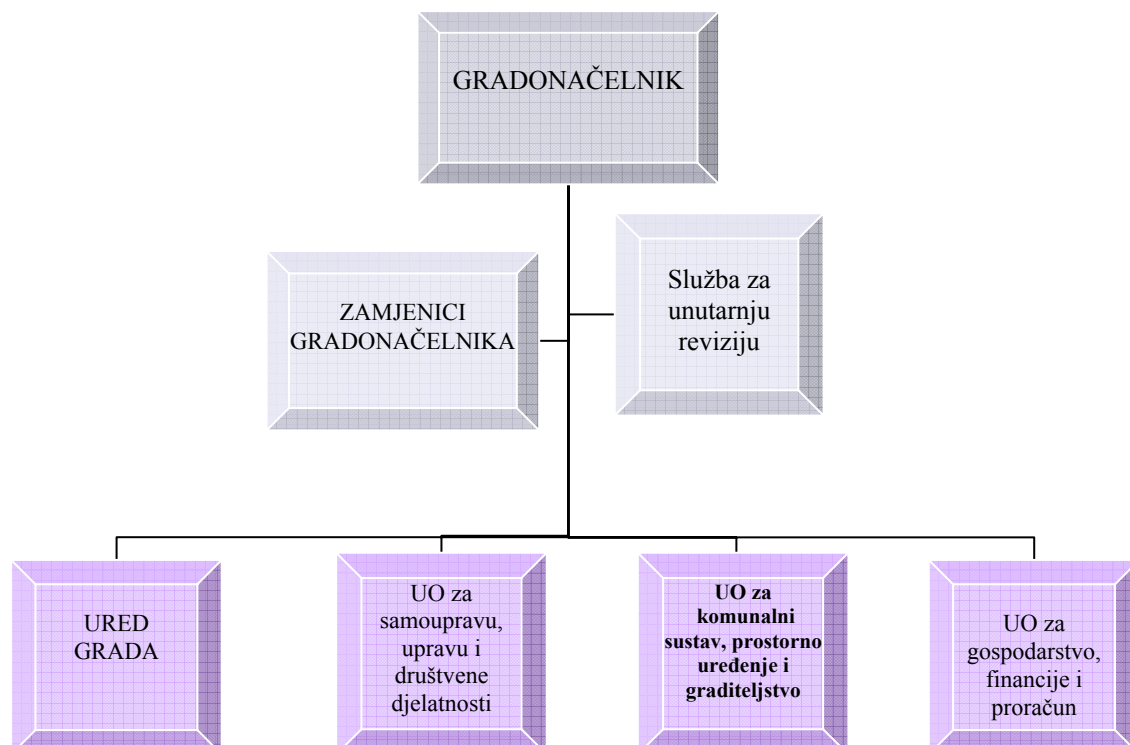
GRADONAČELNIK

ZAMJENICI GRADONAČELNIKA

Služba za unutarnju reviziju

URED GRADA

UO za samoupravu, upravu i društvene djelatnosti

UO za komunalni sustav, prostorno uređenje i graditeljstvo

UO za gospodarstvo, financije i proračun